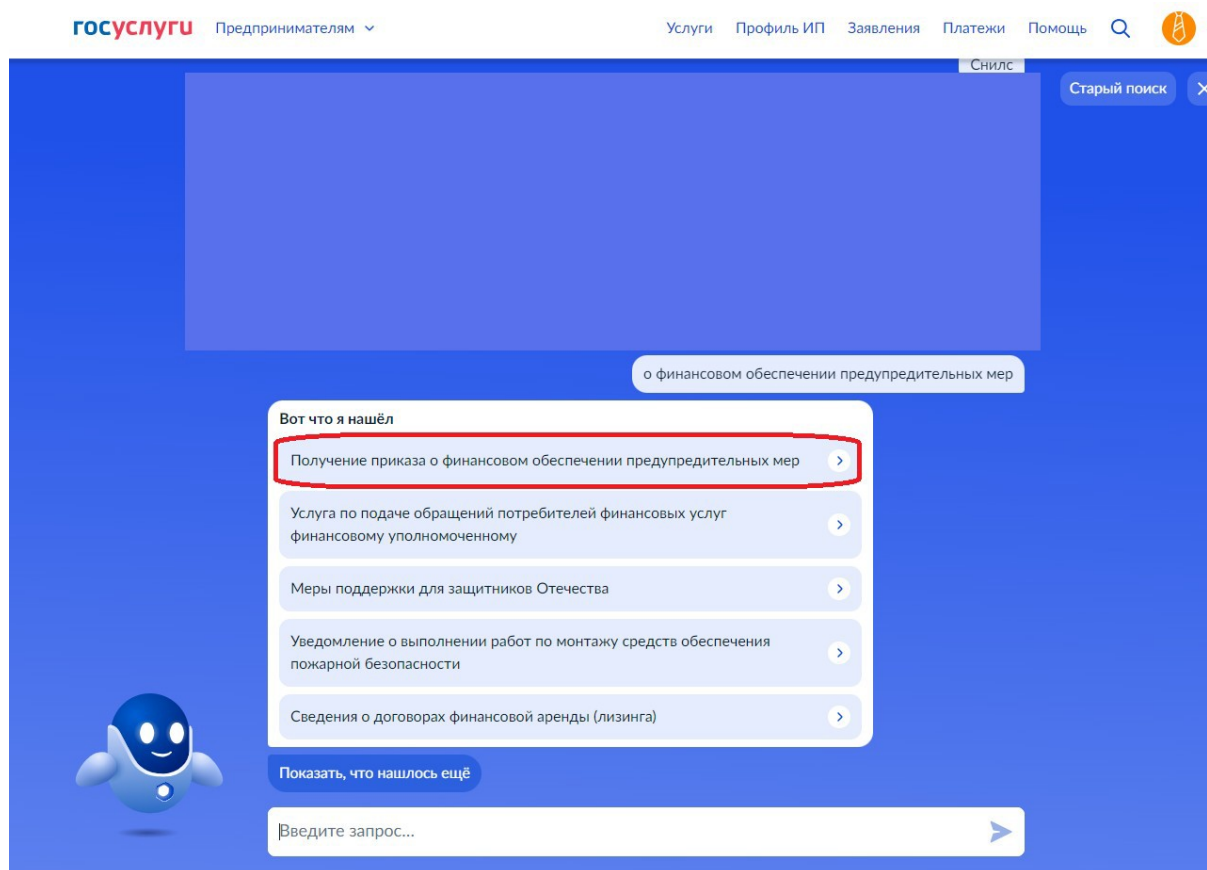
госуслуги Предпринимателям

Услуги Профиль ИП Заявления Платежи Помощь

Снилс

Старый поиск

о финансовом обеспечении предупредительных мер

Вот что я нашёл

Получение приказа о финансовом обеспечении предупредительных мер

Услуга по подаче обращений потребителей финансовых услуг финансовому уполномоченному

Меры поддержки для защитников Отечества

Уведомление о выполнении работ по монтажу средств обеспечения пожарной безопасности

Сведения о договорах финансовой аренды (лизинга)

Показать, что нашлось ещё

Введите запрос...